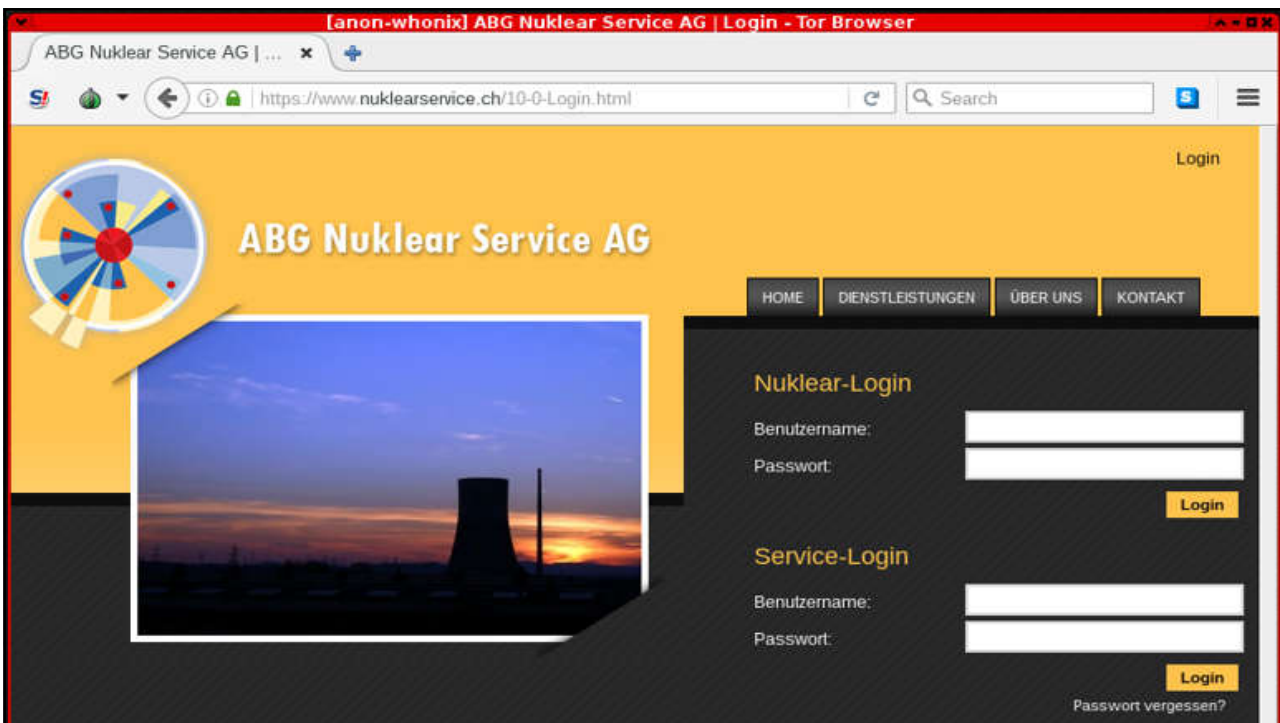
[anon-whonix] ABG Nuklear Service AG | Login - Tor Browser

ABG Nuklear Service AG | ...

https://www.nuklearservice.ch/10-0-Login.html

Search

Login

ABG Nuklear Service AG

HOME | DIENSTLEISTUNGEN | ÜBER UNS | KONTAKT

Nuklear-Login

Benutzername:

Passwort:

Login

Service-Login

Benutzername:

Passwort:

Login

Passwort vergessen?